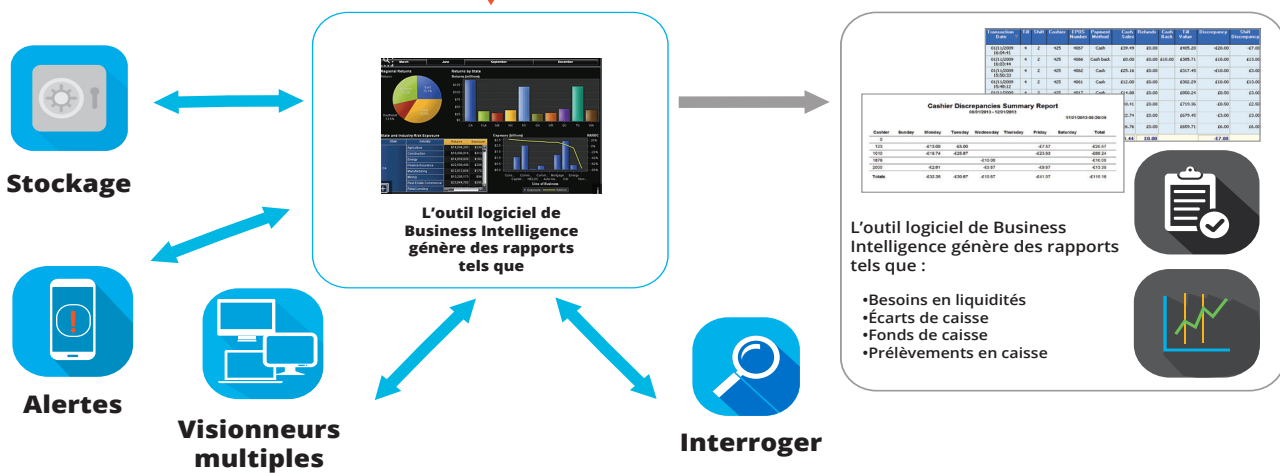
Stockage

Alertes

Visionneurs multiples

L'outil logiciel de Business Intelligence génère des rapports tels que

Interroger

Cashier Discrepancies Summary Report

L'outil logiciel de Business Intelligence génère des rapports tels que :

•Besoins en liquidités
•Écarts de caisse
•Fonds de caisse
•Prélèvements en caisse